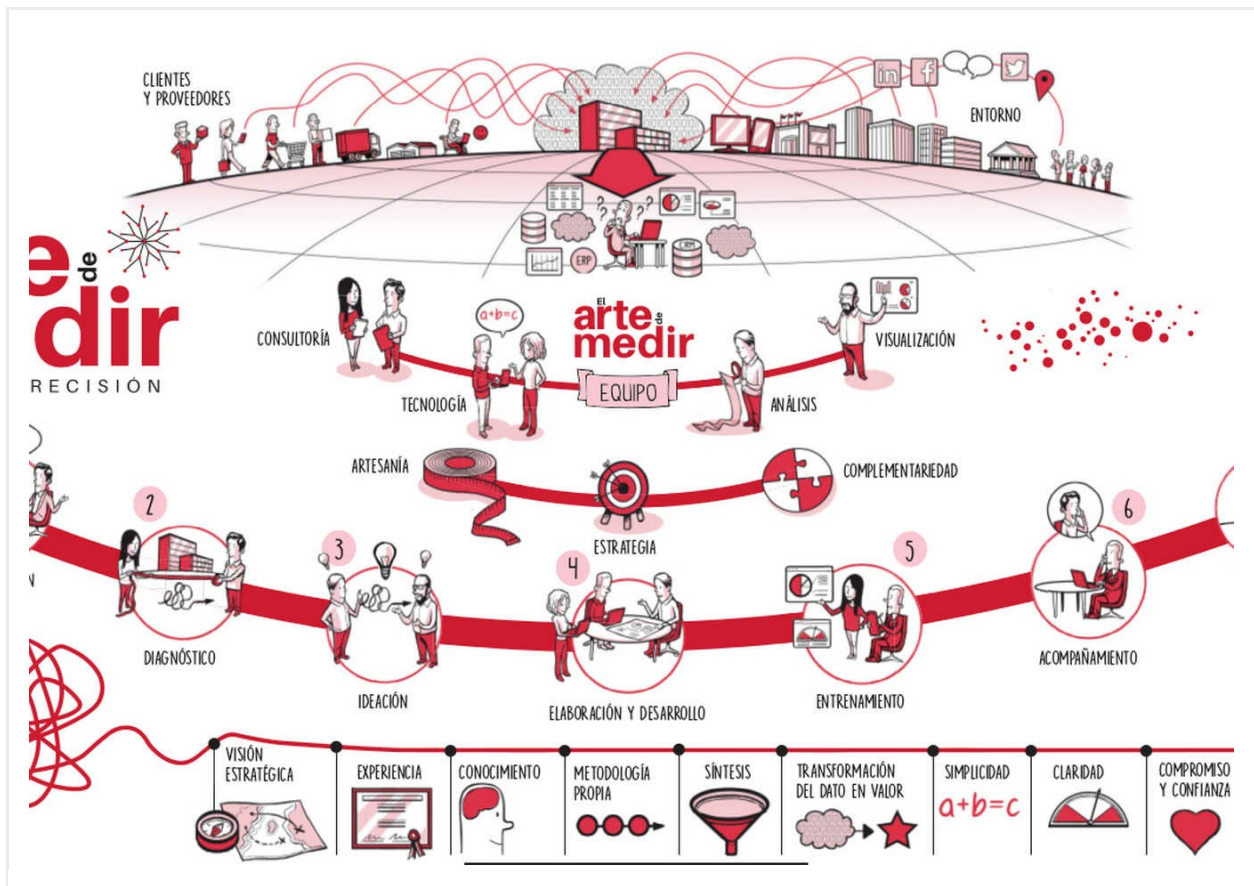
CLIENTES Y PROVEEDORES

in f

ENTORNO

ERP

CRM

e de dir
RECISIÓN

El arte de medir

EQUIPO

CONSULTORÍA

a+b=c

TECNOLOGÍA

ANÁLISIS

VISUALIZACIÓN

ARTESANÍA

ESTRATEGIA

COMPLEMENTARIEDAD

N

2
DIAGNÓSTICO

3
IDEACIÓN

4
ELABORACIÓN Y DESARROLLO

5
ENTRENAMIENTO

6
ACOMPAÑAMIENTO

VISIÓN ESTRATÉGICA

EXPERIENCIA

CONOCIMIENTO

METODOLOGÍA PROPIA

SÍNTESIS

TRANSFORMACIÓN DEL DATO EN VALOR

SIMPLICIDAD
a+b=c

CLARIDAD

COMPROMISO Y CONFIANZA